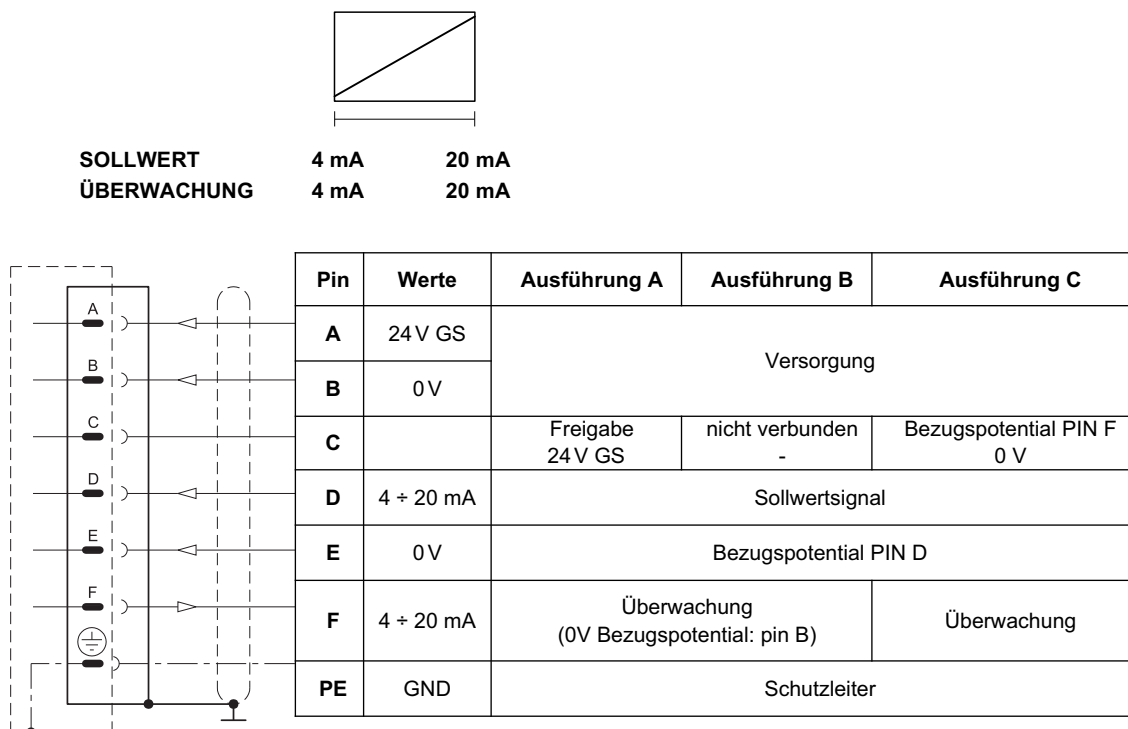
SOLLWERT 4 mA 20 mA
ÜBERWACHUNG 4 mA 20 mA

A
B
C
D
E
F

| Pin | Werte | Ausführung A | Ausführung B | Ausführung C |
|---|---|---|---|---|
| A | 24 V GS | Versorgung | | |
| B | 0 V | | | |
| C | | Freigabe 24 V GS | nicht verbunden - | Bezugspotential PIN F 0 V |
| D | 4 ÷ 20 mA | Sollwertsignal | | |
| E | 0 V | Bezugspotential PIN D | | |
| F | 4 ÷ 20 mA | Überwachung (0V Bezugspotential: pin B) | | Überwachung |
| PE | GND | Schutzleiter | | |